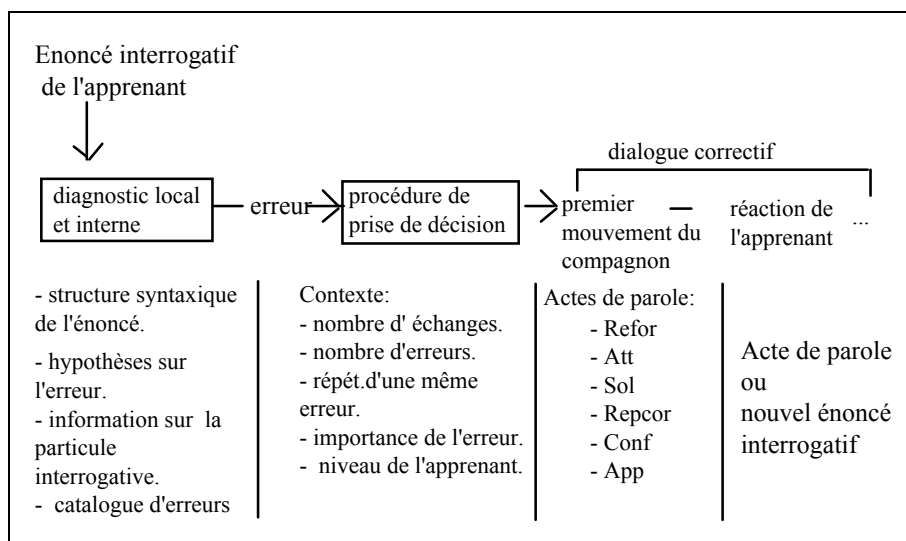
Enoncé interrogatif de l'apprenant

dialogue correctif

diagnostic local et interne

erreur

procédure de prise de décision

premier mouvement du compagnon

réaction de l'apprenant

...

- structure syntaxique de l'énoncé.
- hypothèses sur l'erreur.
- information sur la particule interrogative.
- catalogue d'erreurs

Contexte:
- nombre d' échanges.
- nombre d'erreurs.
- répét.d'une même erreur.
- importance de l'erreur.
- niveau de l'apprenant.

Actes de parole:
- Refor
- Att
- Sol
- Repcor
- Conf
- App

Acte de parole ou nouvel énoncé interrogatif